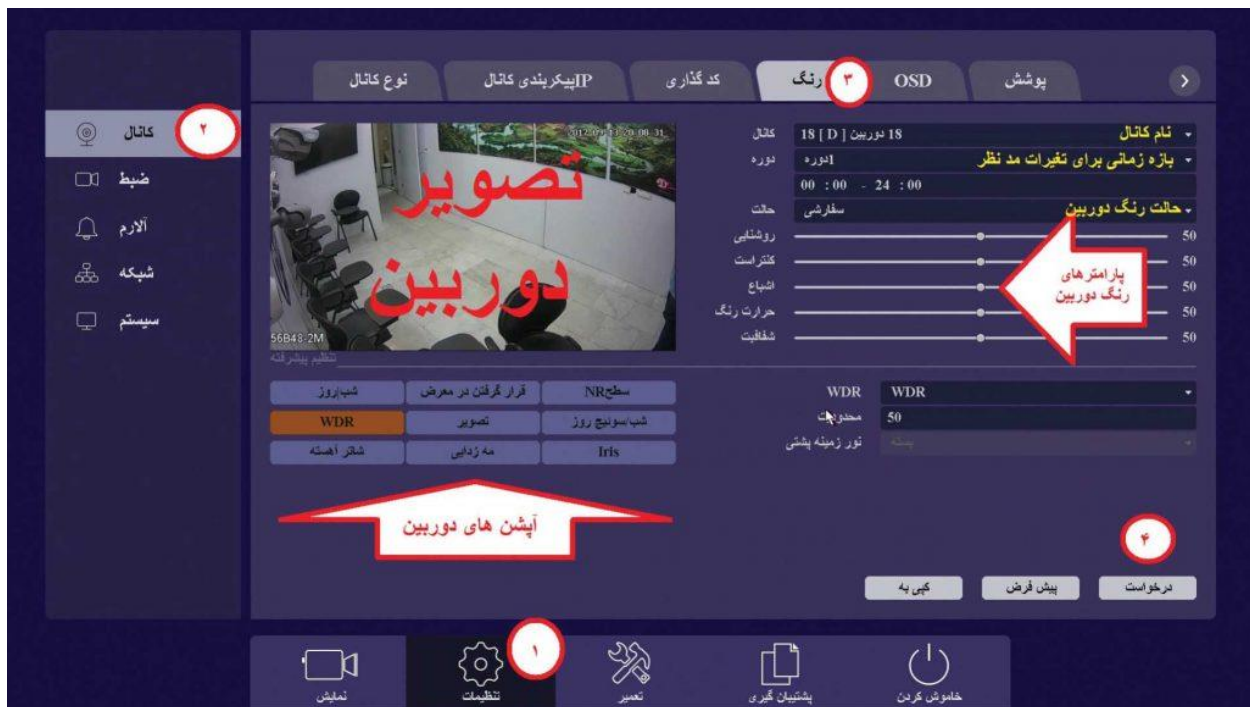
نوع کانال
IPپیکربندی کانال
کد گذاری
رنگ
۳
OSD
پوشش

کانال
۲
ضبط
آلارم
شبکه
سیستم

2012-01-11 20:08:31
تصویر
دوربین
56B48-2M
تنظیم پیشرفته

کانال 18 [ D ] 18 دوربین
- نام کانال
دوره 1دوره
- بازه زمانی برای تغییرات مد نظر
00 : 00 - 24 : 00
حالت سفارشی
- حالت رنگ دوربین
روشنایی 50
کنتراست 50
اشباع 50
حرارت رنگ 50
شفافیت 50
پارامترهای رنگ دوربین

| شب/روز | قرار گرفتن در معرض | سطحNR |
|---|---|---|
| WDR | تصویر | شب/سوئیچ روز |
| شاتر آهسته | مه زدایی | Iris |

WDR WDR
محدودیت 50
نور زمینه پشتی بسته

آپشن های دوربین

۴
درخواست
پیش فرض
کپی به

نمایش
۱
تنظیمات
تعمیر
پشتیبان گیری
خاموش کردن